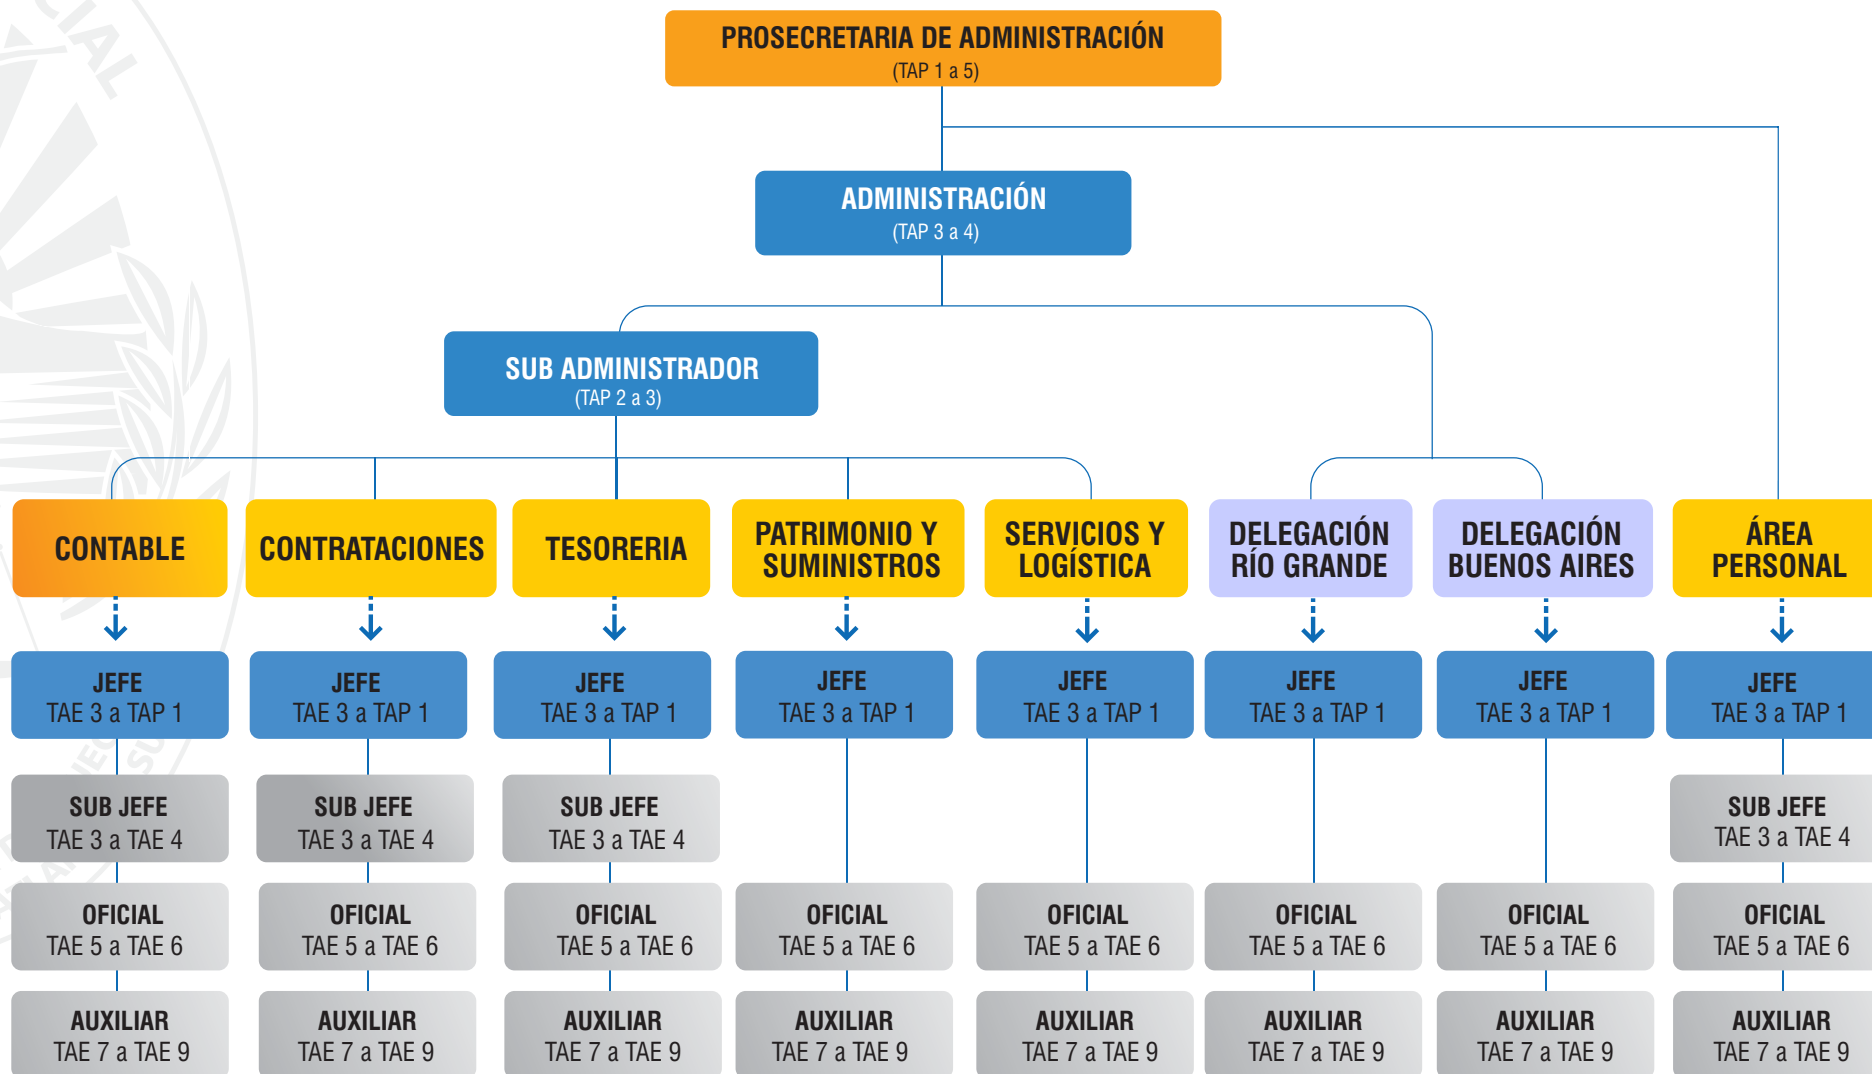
PROSECRETARIA DE ADMINISTRACIÓN
(TAP 1 a 5)

ADMINISTRACIÓN
(TAP 3 a 4)

SUB ADMINISTRADOR
(TAP 2 a 3)

CONTABLE

JEFE
TAE 3 a TAP 1

SUB JEFE
TAE 3 a TAE 4

OFICIAL
TAE 5 a TAE 6

AUXILIAR
TAE 7 a TAE 9

CONTRATACIONES

JEFE
TAE 3 a TAP 1

SUB JEFE
TAE 3 a TAE 4

OFICIAL
TAE 5 a TAE 6

AUXILIAR
TAE 7 a TAE 9

TESORERIA

JEFE
TAE 3 a TAP 1

SUB JEFE
TAE 3 a TAE 4

OFICIAL
TAE 5 a TAE 6

AUXILIAR
TAE 7 a TAE 9

PATRIMONIO Y SUMINISTROS

JEFE
TAE 3 a TAP 1

OFICIAL
TAE 5 a TAE 6

AUXILIAR
TAE 7 a TAE 9

SERVICIOS Y LOGÍSTICA

JEFE
TAE 3 a TAP 1

OFICIAL
TAE 5 a TAE 6

AUXILIAR
TAE 7 a TAE 9

DELEGACIÓN RÍO GRANDE

JEFE
TAE 3 a TAP 1

OFICIAL
TAE 5 a TAE 6

AUXILIAR
TAE 7 a TAE 9

DELEGACIÓN BUENOS AIRES

JEFE
TAE 3 a TAP 1

OFICIAL
TAE 5 a TAE 6

AUXILIAR
TAE 7 a TAE 9

ÁREA PERSONAL

JEFE
TAE 3 a TAP 1

SUB JEFE
TAE 3 a TAE 4

OFICIAL
TAE 5 a TAE 6

AUXILIAR
TAE 7 a TAE 9